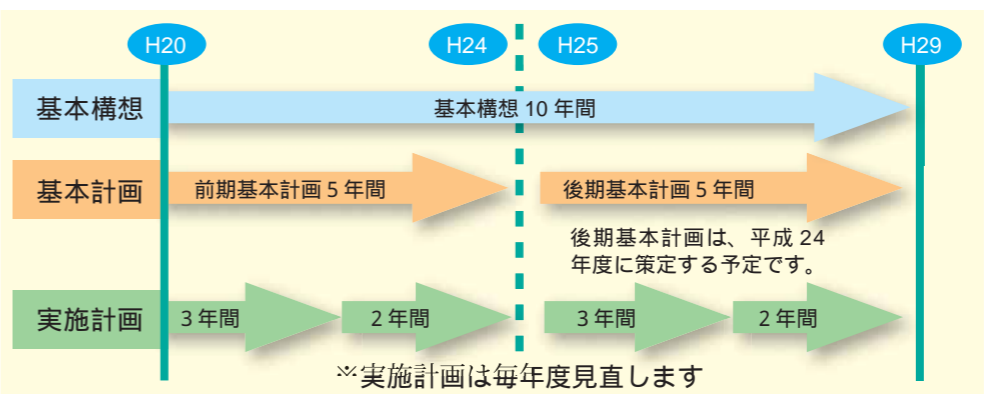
H20

H24

H25

H29

基本構想

基本構想 10 年間

基本計画

前期基本計画 5 年間

後期基本計画 5 年間

後期基本計画は、平成 24 年度に策定する予定です。

実施計画

3 年間

2 年間

3 年間

2 年間

※実施計画は毎年度見直します